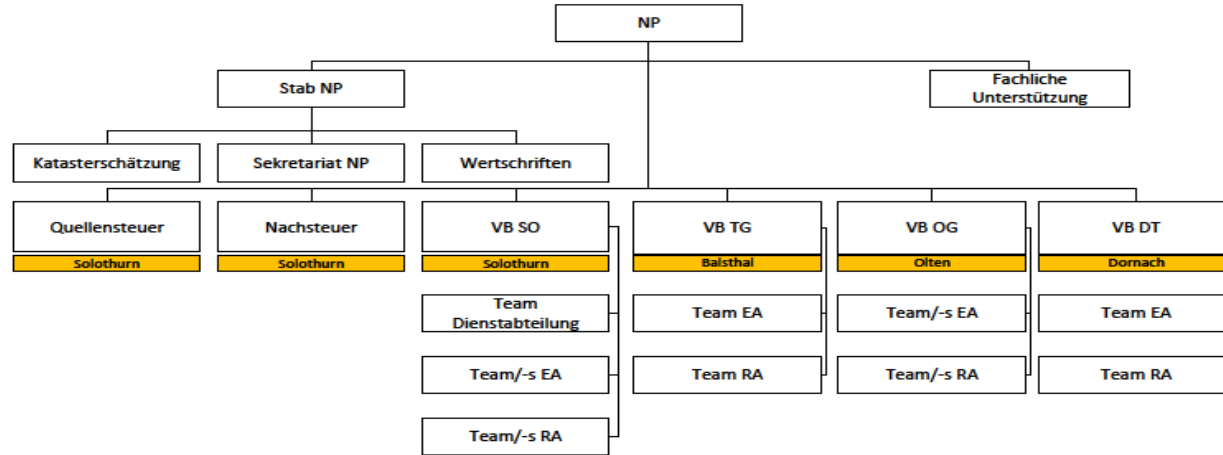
NP

Stab NP

Fachliche Unterstützung

Katasterschätzung

Sekretariat NP

Wertschriften

Quellensteuer

Solothurn

Nachsteuer

Solothurn

VB SO

Solothurn

Team Dienstabteilung

Team/-s EA

Team/-s RA

VB TG

Balsthal

Team EA

Team RA

VB OG

Olten

Team/-s EA

Team/-s RA

VB DT

Dornach

Team EA

Team RA